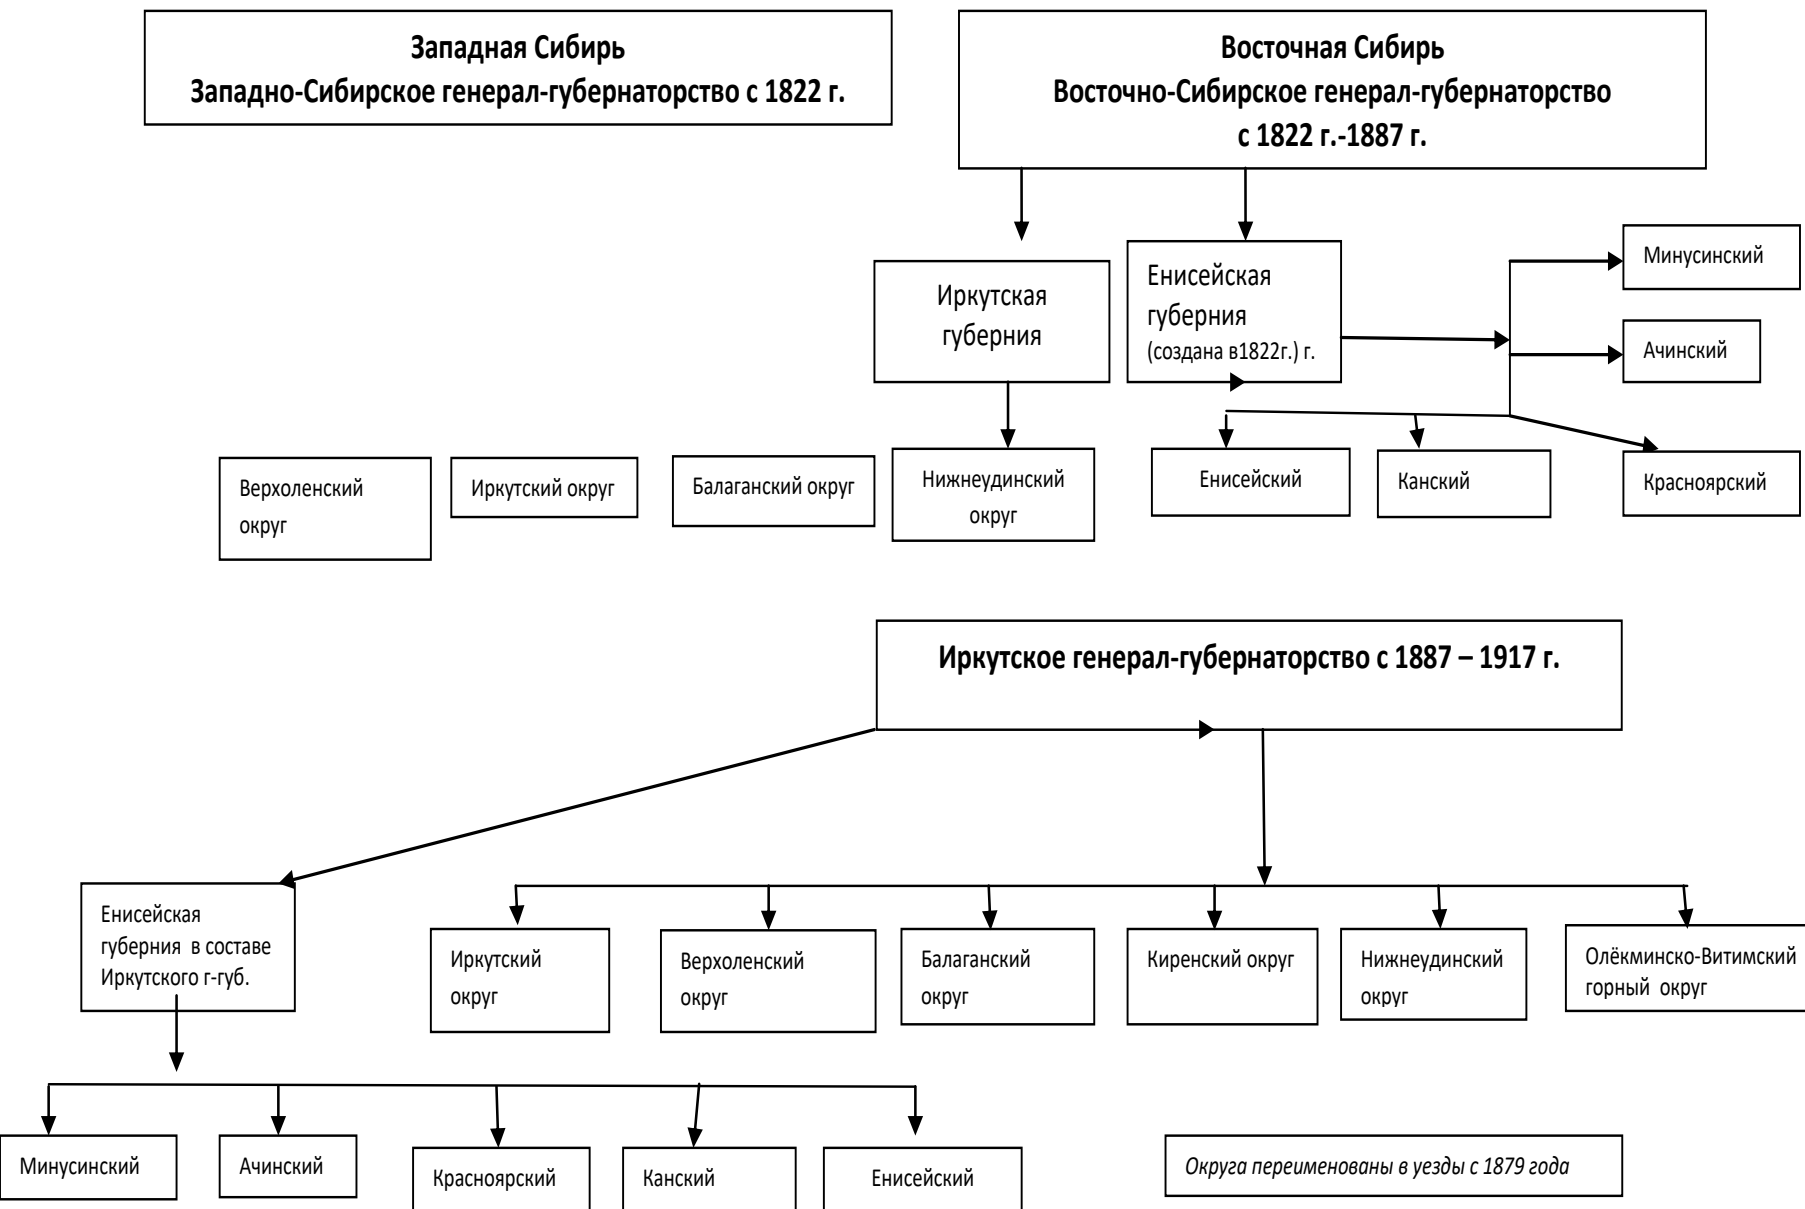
Западная Сибирь
Западно-Сибирское генерал-губернаторство с 1822 г.

Восточная Сибирь
Восточно-Сибирское генерал-губернаторство с 1822 г.-1887 г.

Иркутская губерния

Енисейская губерния (создана в1822г.) г.

Минусинский

Ачинский

Верхоленский округ

Иркутский округ

Балаганский округ

Нижнеудинский округ

Енисейский

Канский

Красноярский

Иркутское генерал-губернаторство с 1887 – 1917 г.

Енисейская губерния в составе Иркутского г-губ.

Иркутский округ

Верхоленский округ

Балаганский округ

Киренский округ

Нижнеудинский округ

Олёкминско-Витимский горный округ

Минусинский

Ачинский

Красноярский

Канский

Енисейский

Округа переименованы в уезды с 1879 года